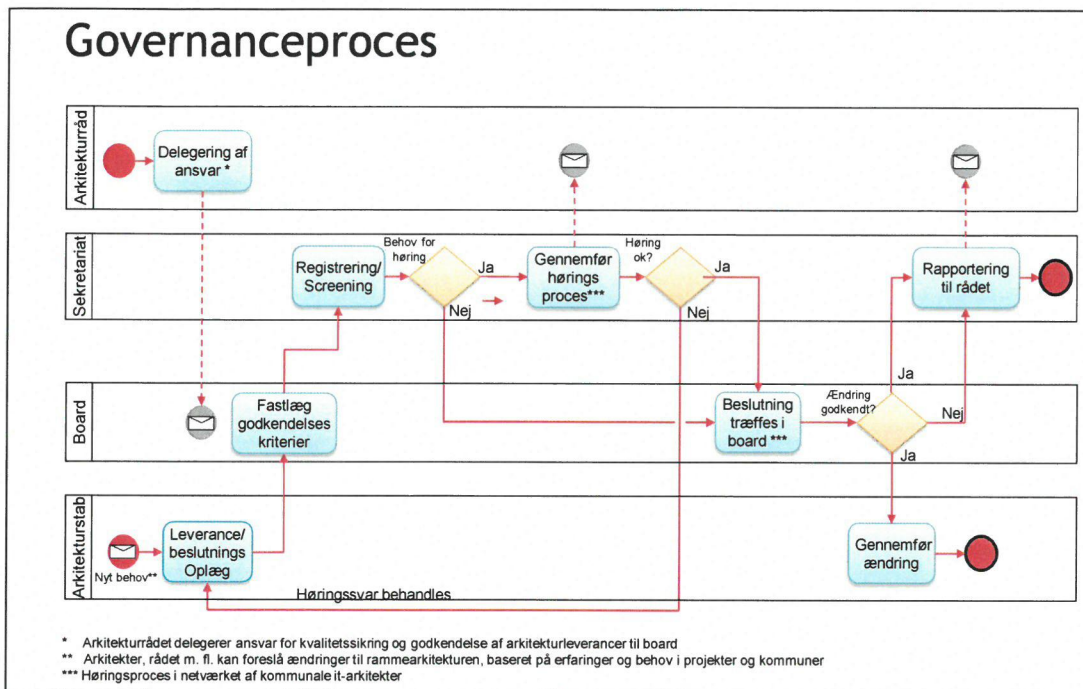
Governanceproces

Arkitekturråd

Delegering af ansvar *

Sekretariat

Registrering/ Screening

Behov for høring

Ja

Nej

Gennemfør hørings proces***

Høring ok?

Ja

Nej

Rapportering til rådet

Board

Fastlæg godkendelses kriterier

Beslutning træffes i board ***

Ændring godkendt?

Ja

Nej

Ja

Arkitekturstab

Nyt behov**

Leverance/ beslutnings Oplæg

Høringssvar behandles

Gennemfør ændring

* Arkitekturrådet delegerer ansvar for kvalitetssikring og godkendelse af arkitekturleverancer til board

** Arkitekter, rådet m. fl. kan foreslå ændringer til rammearkitekturen, baseret på erfaringer og behov i projekter og kommuner

*** Høringsproces i netværket af kommunale it-arkitekter